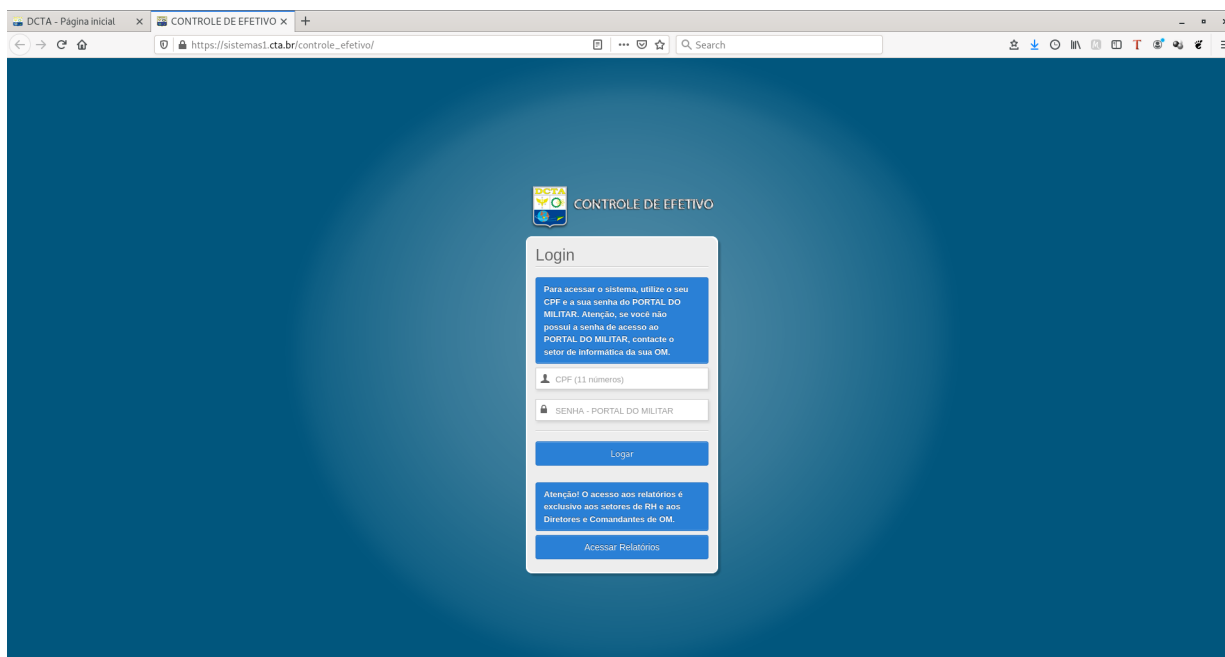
DCTA - Página inicial ×
CONTROLE DE EFETIVO ×
+

https://sistemas1.cta.br/controle_efetivo/

Search

DCTA

CONTROLE DE EFETIVO

Login

Para acessar o sistema, utilize o seu CPF e a sua senha do PORTAL DO MILITAR. Atenção, se você não possui a senha de acesso ao PORTAL DO MILITAR, contacte o setor de informática da sua OM.

CPF (11 números)

SENHA - PORTAL DO MILITAR

Logar

Atenção! O acesso aos relatórios é exclusivo aos setores de RH e aos Diretores e Comandantes de OM.

Acessar Relatórios